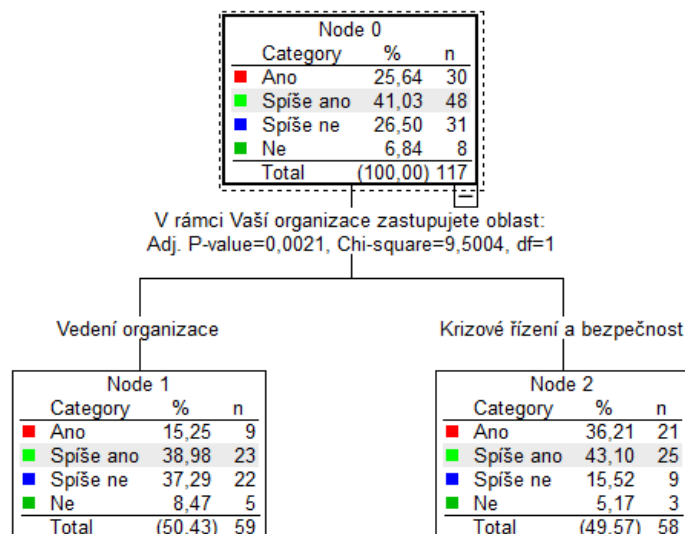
Node 0

| Category | % | n |
|---|---|---|
| Ano | 25,64 | 30 |
| Spíše ano | 41,03 | 48 |
| Spíše ne | 26,50 | 31 |
| Ne | 6,84 | 8 |
| Total | (100,00) | 117 |

V rámci Vaší organizace zastupujete oblast:
Adj. P-value=0,0021, Chi-square=9,5004, df=1

Vedení organizace

Krizové řízení a bezpečnost

Node 1

| Category | % | n |
|---|---|---|
| Ano | 15,25 | 9 |
| Spíše ano | 38,98 | 23 |
| Spíše ne | 37,29 | 22 |
| Ne | 8,47 | 5 |
| Total | (50,43) | 59 |

Node 2

| Category | % | n |
|---|---|---|
| Ano | 36,21 | 21 |
| Spíše ano | 43,10 | 25 |
| Spíše ne | 15,52 | 9 |
| Ne | 5,17 | 3 |
| Total | (49,57) | 58 |